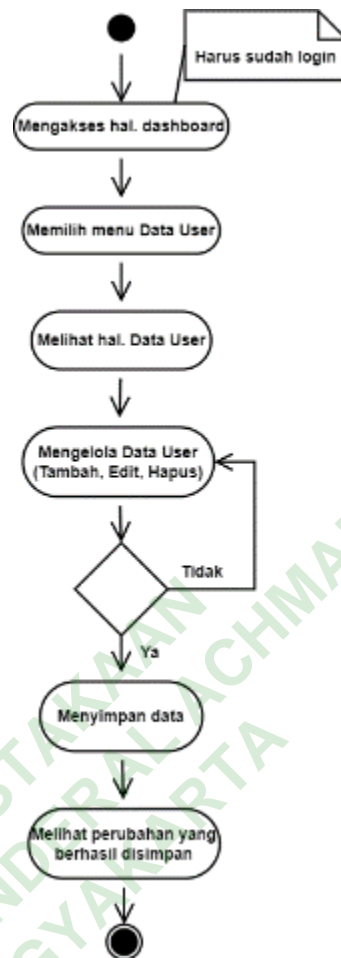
Harus sudah login

Mengakses hal. dashboard

Memilih menu Data User

Melihat hal. Data User

Mengelola Data User (Tambah, Edit, Hapus)

Tidak

Ya

Menyimpan data

Melihat perubahan yang berhasil disimpan

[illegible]STAKAAN
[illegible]RAL ACHMA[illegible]
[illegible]GYAKARTA